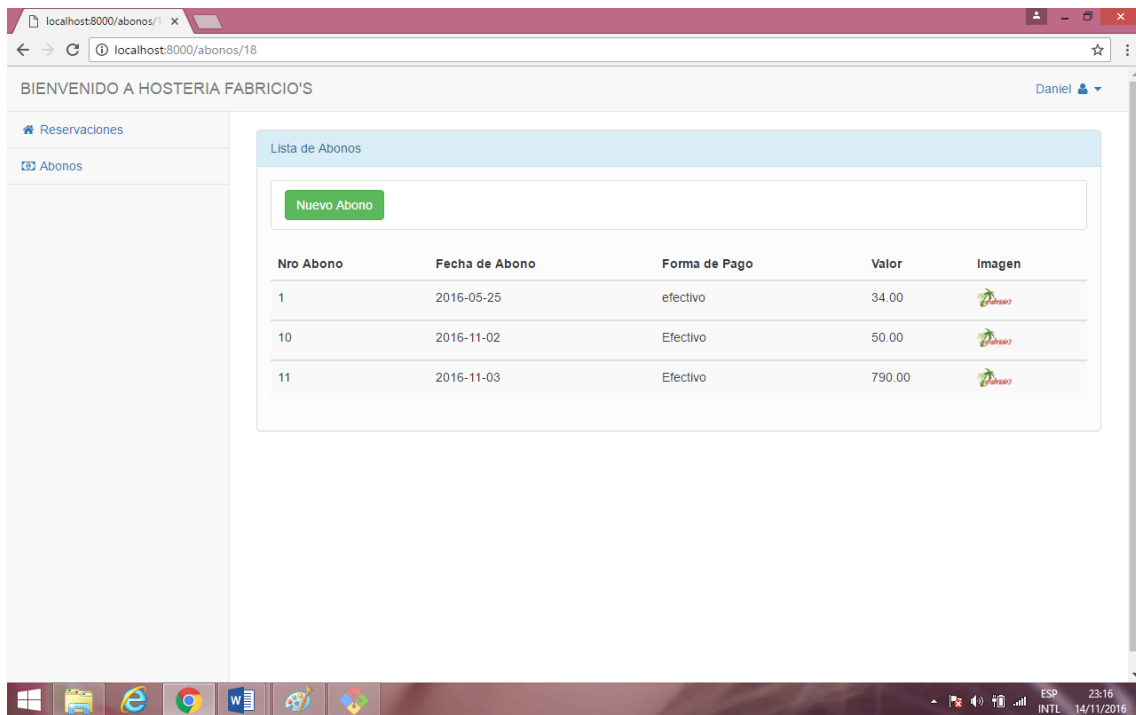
localhost:8000/abonos/1 ×

localhost:8000/abonos/18

BIENVENIDO A HOSTERIA FABRICIO'S

Daniel

Reservaciones

Abonos

Lista de Abonos

Nuevo Abono

| Nro Abono | Fecha de Abono | Forma de Pago | Valor | Imagen |
|---|---|---|---|---|
| 1 | 2016-05-25 | efectivo | 34.00 | Fabricio's |
| 10 | 2016-11-02 | Efectivo | 50.00 | Fabricio's |
| 11 | 2016-11-03 | Efectivo | 790.00 | Fabricio's |

ESP INTL 23:16 14/11/2016